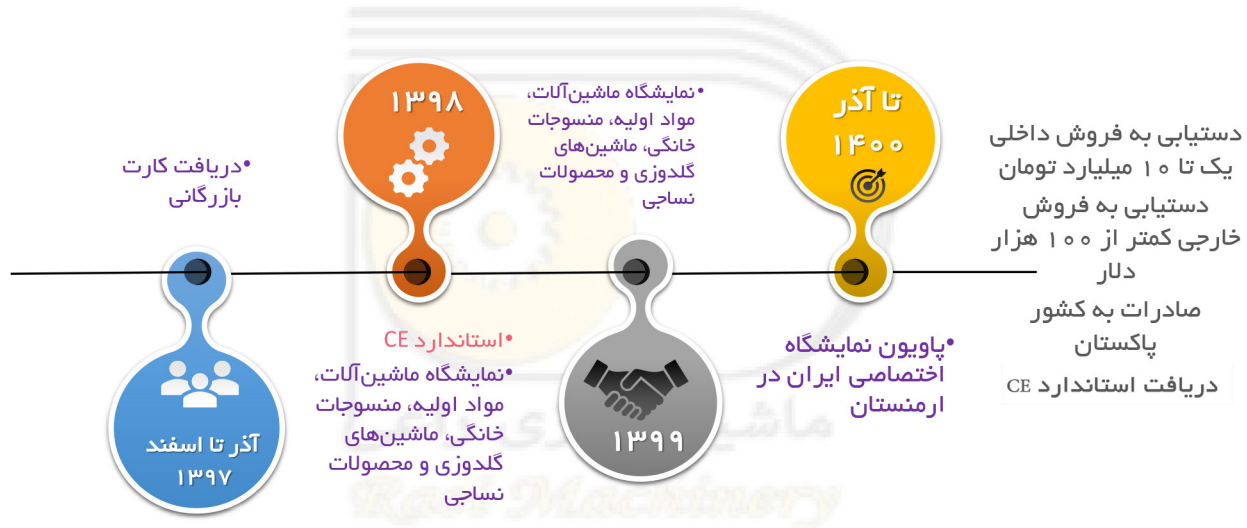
دستیابی به فروش داخلی یک تا ۱۰ میلیارد تومان
دستیابی به فروش خارجی کمتر از ۱۰۰ هزار دلار
صادرات به کشور پاکستان
دریافت استاندارد CE

تا آذر
۱۴۰۰

•پاویون نمایشگاه اختصاصی ایران در ارمنستان

•نمایشگاه ماشین‌آلات، مواد اولیه، منسوجات خانگی، ماشین‌های گلدوزی و محصولات نساجی

۱۳۹۹

۱۳۹۸

•استاندارد CE
•نمایشگاه ماشین‌آلات، مواد اولیه، منسوجات خانگی، ماشین‌های گلدوزی و محصولات نساجی

•دریافت کارت بازرگانی

آذر تا اسفند
۱۳۹۷